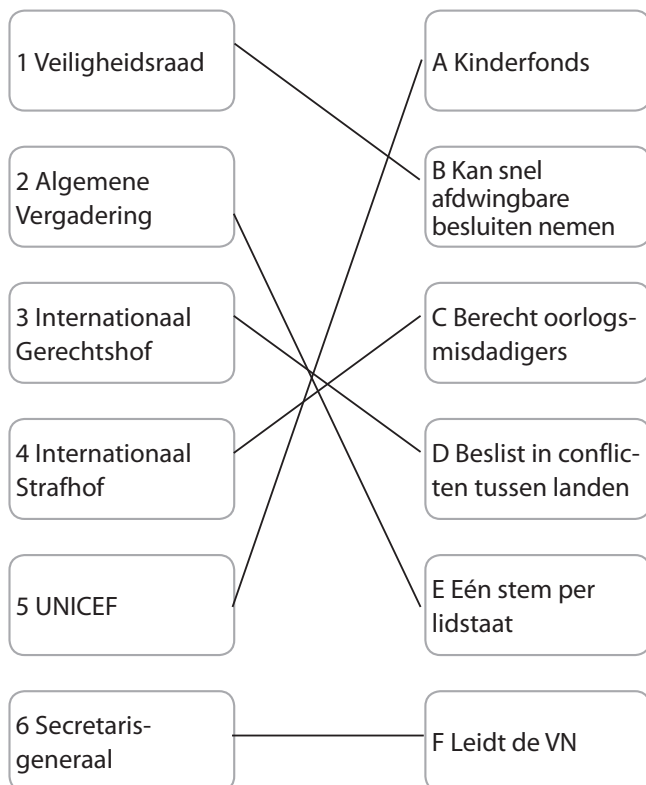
1 Veiligheidsraad

2 Algemene Vergadering

3 Internationaal Gerechtshof

4 Internationaal Strafhof

5 UNICEF

6 Secretarisgeneraal

A Kinderfonds

B Kan snel afdwingbare besluiten nemen

C Berecht oorlogsmisdadigers

D Beslist in conflicten tussen landen

E Eén stem per lidstaat

F Leidt de VN